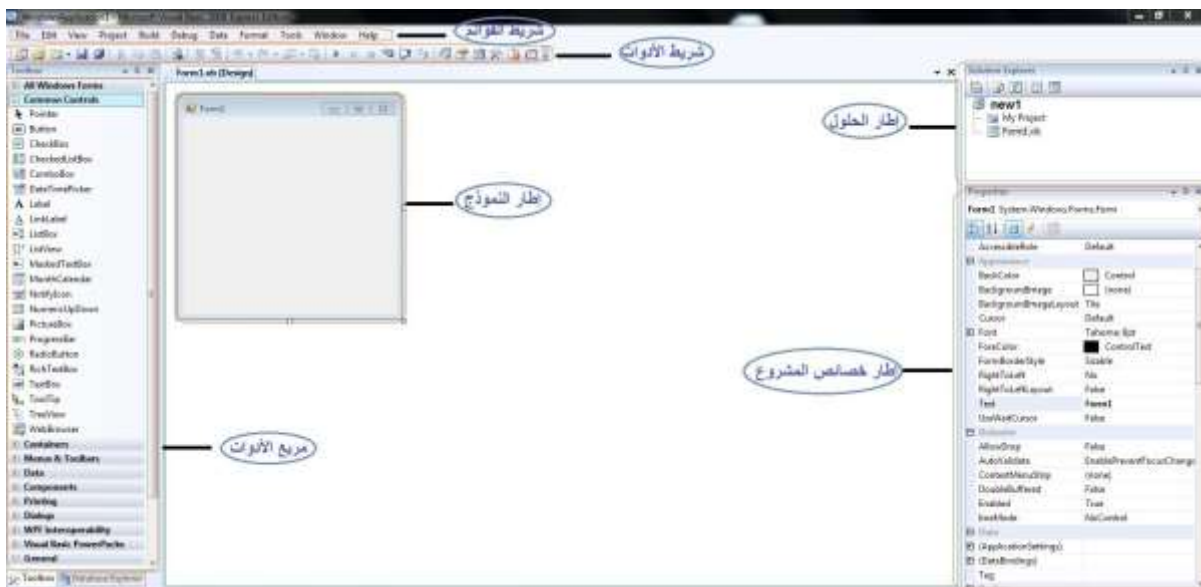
File Edit View Project Build Debug Data Format Tools Window Help

شريط القوائم

شريط الأدوات

Toolbox

All Windows Forms

Common Controls

Pointer
Button
CheckBox
CheckedListBox
ComboBox
DateTimePicker
Label
LinkLabel
ListBox
ListView
MaskedTextBox
MonthCalendar
NotifyIcon
NumericUpDown
PictureBox
ProgressBar
RadioButton
RichTextBox
TextBox
ToolTip
TreeView
WebBrowser

Containers
Menus & Toolbars
Data
Components
Printing
Dialogs
WPF Interoperability
Visual Basic PowerPacks
General

Toolbox | Database Explorer

Form1.vb [Design]

Form1

إطار النموذج

مربع الأدوات

Solution Explorer

new1
My Project
Form1.vb

إطار الحلول

Properties

Form1 System.Windows.Forms.Form

| | |
|---|---|
| AccessibleRole | Default |
| Appearance | |
| BackColor | Control |
| BackgroundImage | (none) |
| BackgroundImageLayout | Tile |
| Cursor | Default |
| Font | Tahoma 8pt |
| ForeColor | ControlText |
| FormBorderStyle | Sizable |
| RightToLeft | No |
| RightToLeftLayout | False |
| Text | Form1 |
| UseWaitCursor | False |
| Behavior | |
| AllowDrop | False |
| AutoValidate | EnablePreventFocusChange |
| ContextMenuStrip | (none) |
| DoubleBuffered | False |
| Enabled | True |
| ImeMode | NoControl |
| Data | |
| (ApplicationSettings) | |
| (DataBindings) | |
| Tag | |

إطار خصائص المشروع